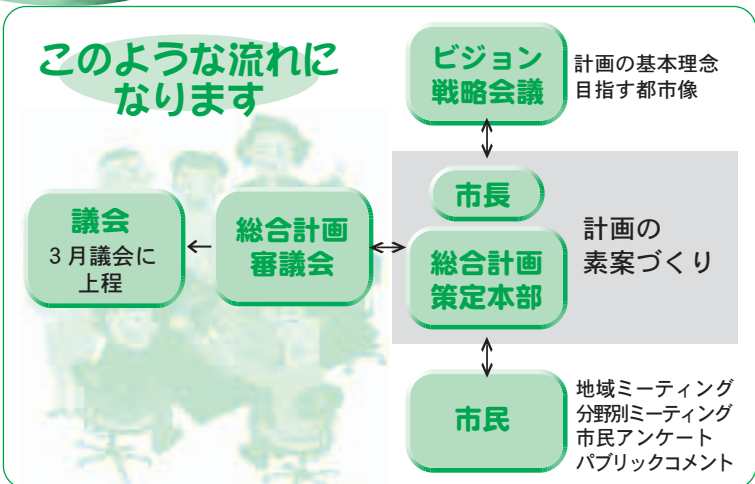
このような流れになります

ビジョン戦略会議

計画の基本理念
目指す都市像

市長

総合計画策定本部

計画の素案づくり

議会
3月議会に上程

総合計画審議会

市民

地域ミーティング
分野別ミーティング
市民アンケート
パブリックコメント